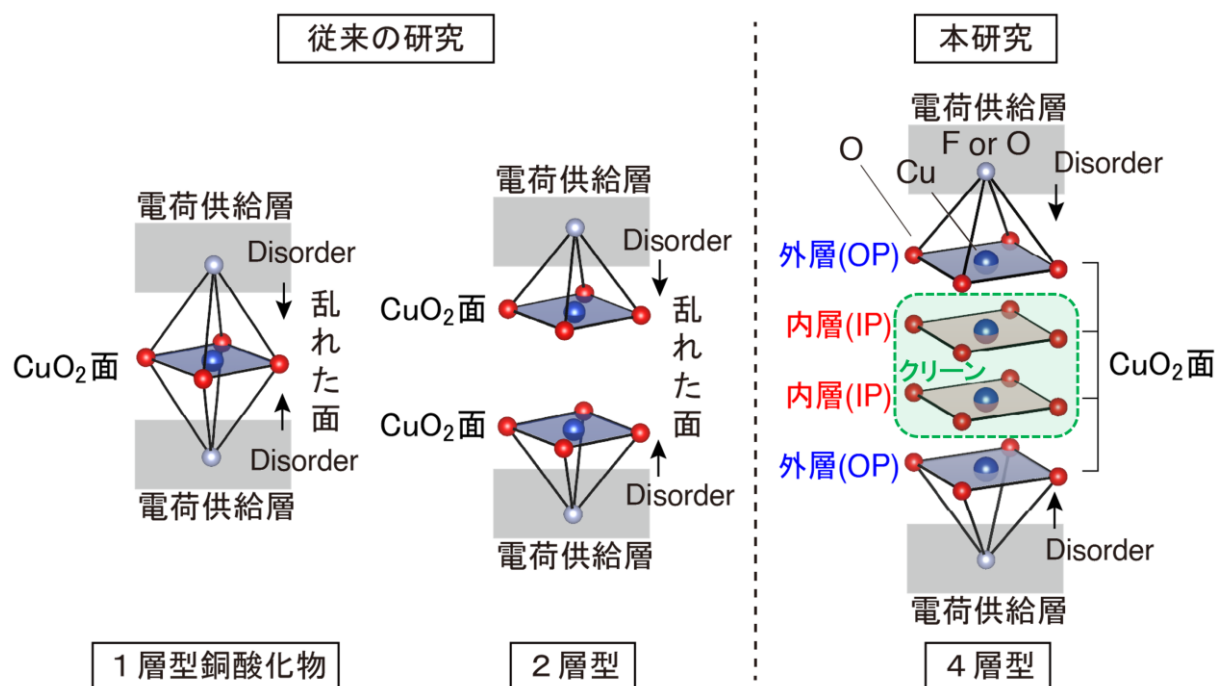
従来の研究

電荷供給層
Disorder
乱れた面
$CuO_2$面
Disorder
電荷供給層

電荷供給層
Disorder
$CuO_2$面
乱れた面
$CuO_2$面
Disorder
電荷供給層

１層型銅酸化物

２層型

本研究

電荷供給層
F or O
O
Cu
Disorder
外層(OP)
内層(IP)
クリーン
内層(IP)
外層(OP)
$CuO_2$面
Disorder
電荷供給層

４層型